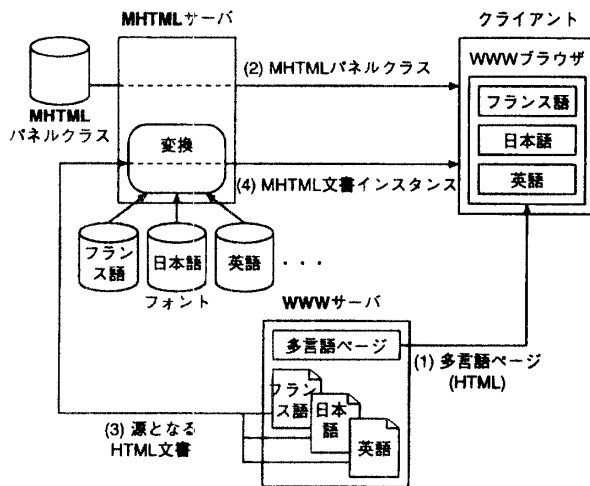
MHTMLサーバ

クライアント

MHTML
パネルクラス

(2) MHTMLパネルクラス

WWWブラウザ

フランス語

日本語

変換

英語

(4) MHTML文書インスタンス

フランス語

日本語

英語

・・・

フォント

WWWサーバ

多言語ページ

(1) 多言語ページ
(HTML)

フランス語

日本語

英語

(3) 源となる
HTML文書